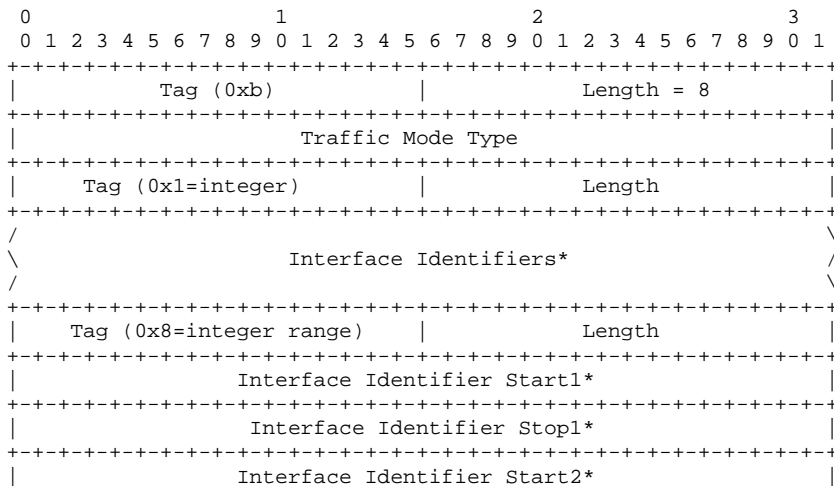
0                   1                   2                   3
0 1 2 3 4 5 6 7 8 9 0 1 2 3 4 5 6 7 8 9 0 1 2 3 4 5 6 7 8 9 0 1
+-+-+-+-+-+-+-+-+-+-+-+-+-+-+-+-+-+-+-+-+-+-+-+-+-+-+-+-+-+-+-+-+
|          Tag (0xb)            |          Length = 8           |
+-+-+-+-+-+-+-+-+-+-+-+-+-+-+-+-+-+-+-+-+-+-+-+-+-+-+-+-+-+-+-+-+
|                       Traffic Mode Type                       |
+-+-+-+-+-+-+-+-+-+-+-+-+-+-+-+-+-+-+-+-+-+-+-+-+-+-+-+-+-+-+-+-+
|     Tag (0x1=integer)         |            Length             |
+-+-+-+-+-+-+-+-+-+-+-+-+-+-+-+-+-+-+-+-+-+-+-+-+-+-+-+-+-+-+-+-+
/                                                               \
\                     Interface Identifiers*                    /
/                                                               \
+-+-+-+-+-+-+-+-+-+-+-+-+-+-+-+-+-+-+-+-+-+-+-+-+-+-+-+-+-+-+-+-+
|   Tag (0x8=integer range)     |            Length             |
+-+-+-+-+-+-+-+-+-+-+-+-+-+-+-+-+-+-+-+-+-+-+-+-+-+-+-+-+-+-+-+-+
|                  Interface Identifier Start1*                 |
+-+-+-+-+-+-+-+-+-+-+-+-+-+-+-+-+-+-+-+-+-+-+-+-+-+-+-+-+-+-+-+-+
|                   Interface Identifier Stop1*                 |
+-+-+-+-+-+-+-+-+-+-+-+-+-+-+-+-+-+-+-+-+-+-+-+-+-+-+-+-+-+-+-+-+
|                  Interface Identifier Start2*                 |